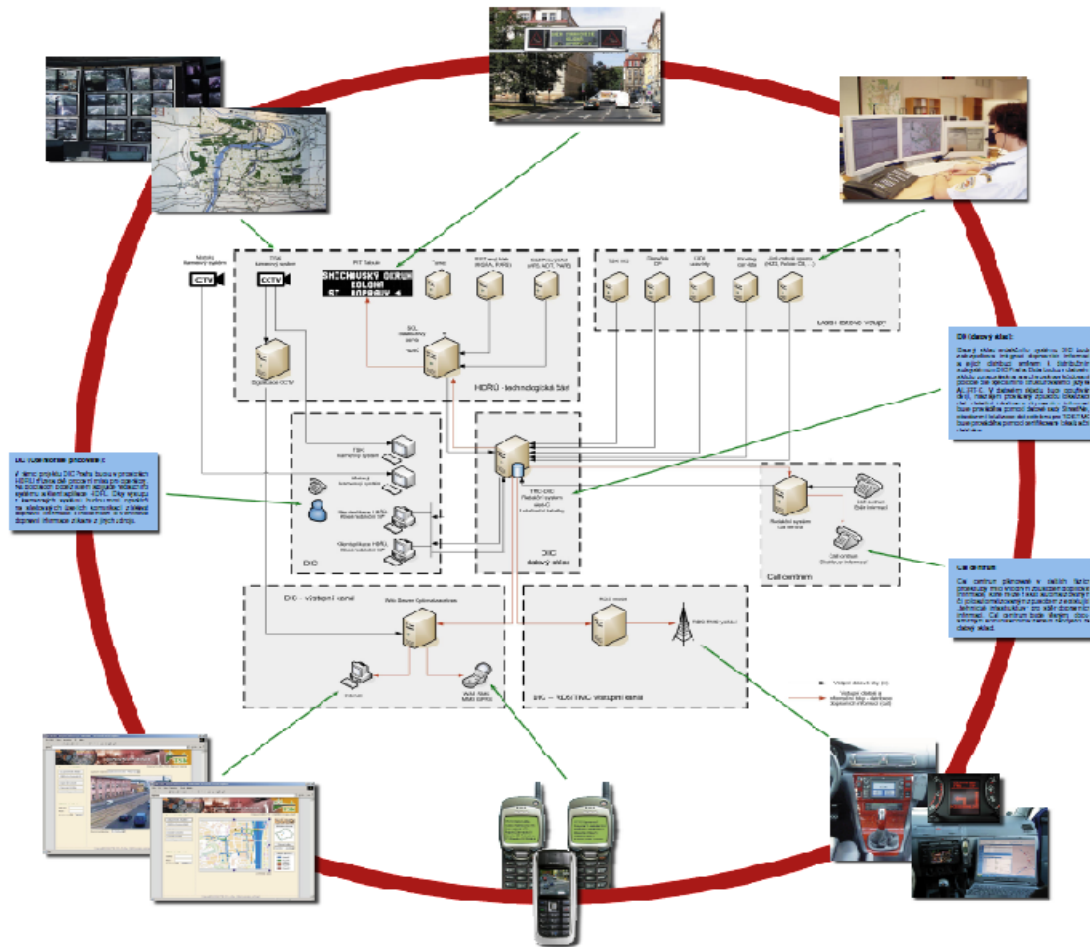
Mobilní kamerový systém

TSK kamerový systém

CCTV

CCTV

PIT tabule

SMÍCHOVSKÝ OKRUH
KOLONA
ST. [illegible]

Technologie CCTV

SQL databázový server

HDŘÚ - technologická část

Lokální datové zdroje

DIC (datový sklad)

DIC (dispečerské pracoviště)

V rámci projektu DIC Praha budou v prostorách HDŘÚ zřízena dvě pracovní místa pro operátory. Na pracovních místech budou operátoři sledovat dopravní situaci a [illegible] dopravní informace získané z jiných zdrojů.

TSK kamerový systém

Mobilní kamerový systém

DIC

DIC datový sklad

Call centrum

Relační systém call centra

Call centrum

Call centrum plánované v rámci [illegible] daný sklad.

DIC - výstupní rozhraní

Web Server (informační)

Internet

WAP, SMS, MMS GPRS

SMS - RDS/TMC výstupní rozhraní

RDS server

Datové toky

Výstupní dopravní informace